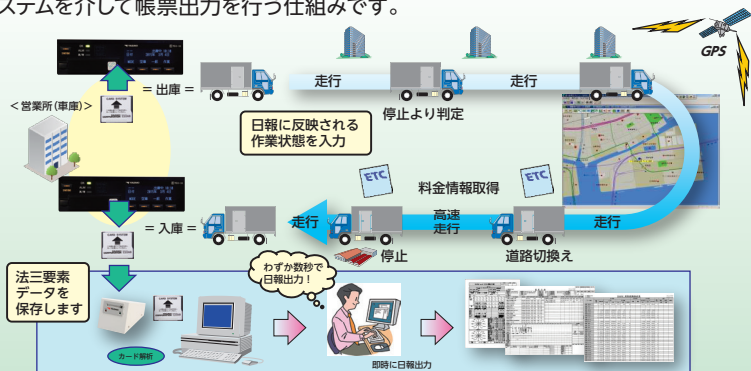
ステムを介して帳票出力を行う仕組みです。

GPS

= 出庫 =

<営業所(車庫)>

走行

走行

停止より判定

日報に反映される
作業状態を入力

ETC

ETC

料金情報取得

= 入庫 =

走行

高速
走行

走行

停止

道路切換え

法三要素
データを
保存します

わずか数秒で
日報出力!

カード解析

即時に日報出力